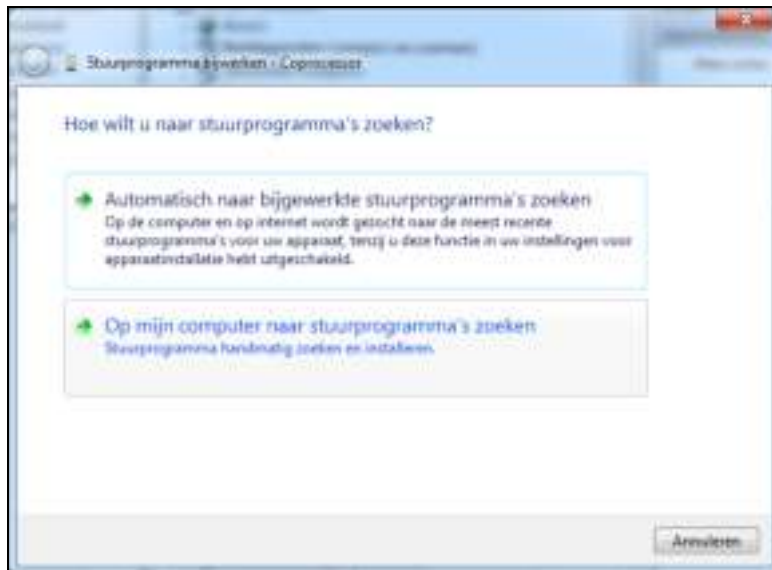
Stuurprogramma bijwerken - Coprocessor

Hoe wilt u naar stuurprogramma's zoeken?

Automatisch naar bijgewerkte stuurprogramma's zoeken
Op de computer en op internet wordt gezocht naar de meest recente stuurprogramma's voor uw apparaat, tenzij u deze functie in uw instellingen voor apparaatinstallatie hebt uitgeschakeld.

Op mijn computer naar stuurprogramma's zoeken
Stuurprogramma handmatig zoeken en installeren.

Annuleren